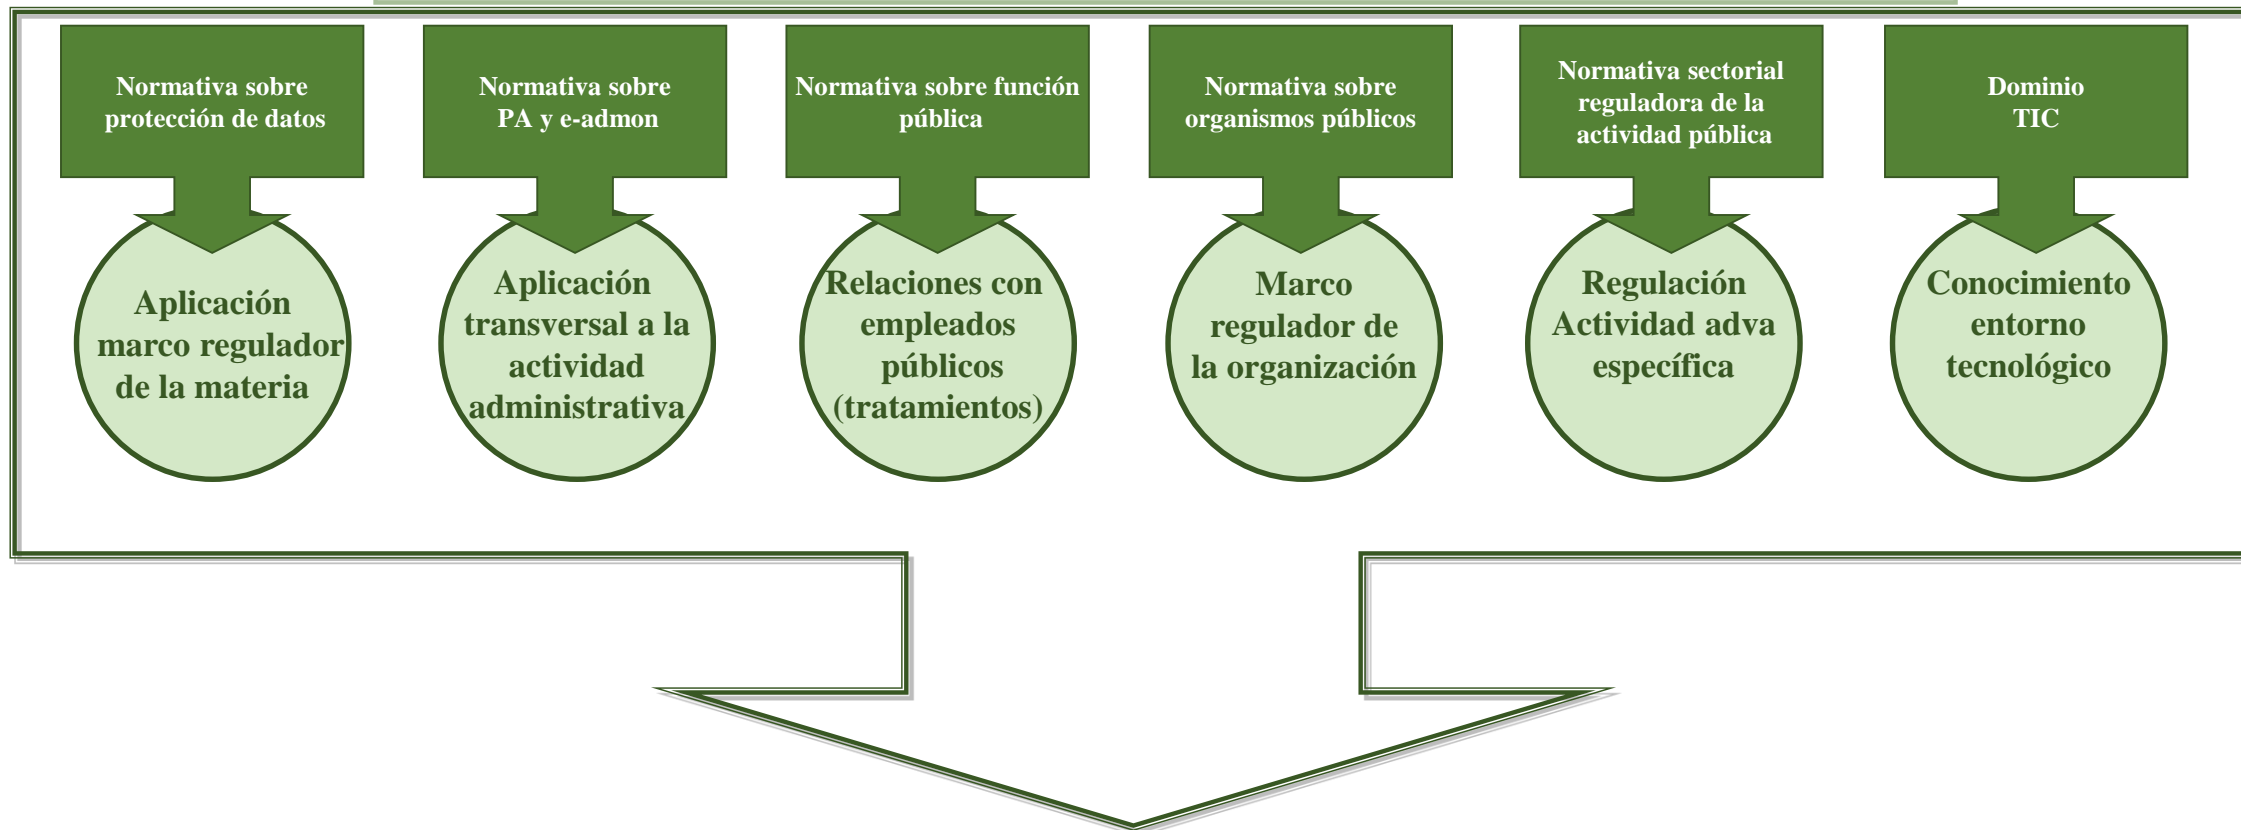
Normativa sobre protección de datos

Aplicación marco regulador de la materia

Normativa sobre PA y e-admon

Aplicación transversal a la actividad administrativa

Normativa sobre función pública

Relaciones con empleados públicos (tratamientos)

Normativa sobre organismos públicos

Marco regulador de la organización

Normativa sectorial reguladora de la actividad pública

Regulación Actividad adva específica

Dominio TIC

Conocimiento entorno tecnológico